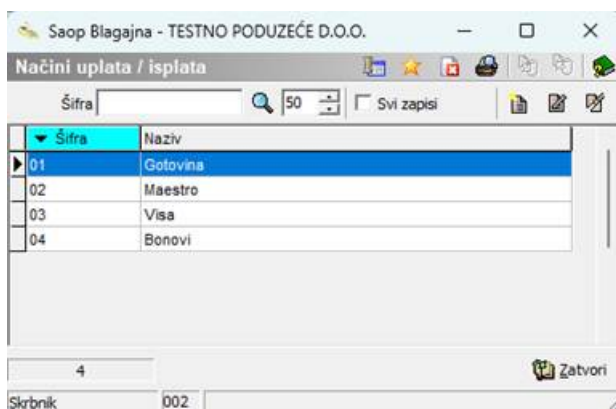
Saop Blagajna - TESTNO PODUZEĆE D.O.O.

Načini uplata / isplata

Šifra 50 Svi zapisi

| Šifra | Naziv |
|---|---|
| 01 | Gotovina |
| 02 | Maestro |
| 03 | Visa |
| 04 | Bonovi |

4

Zatvori

Skrbnik 002